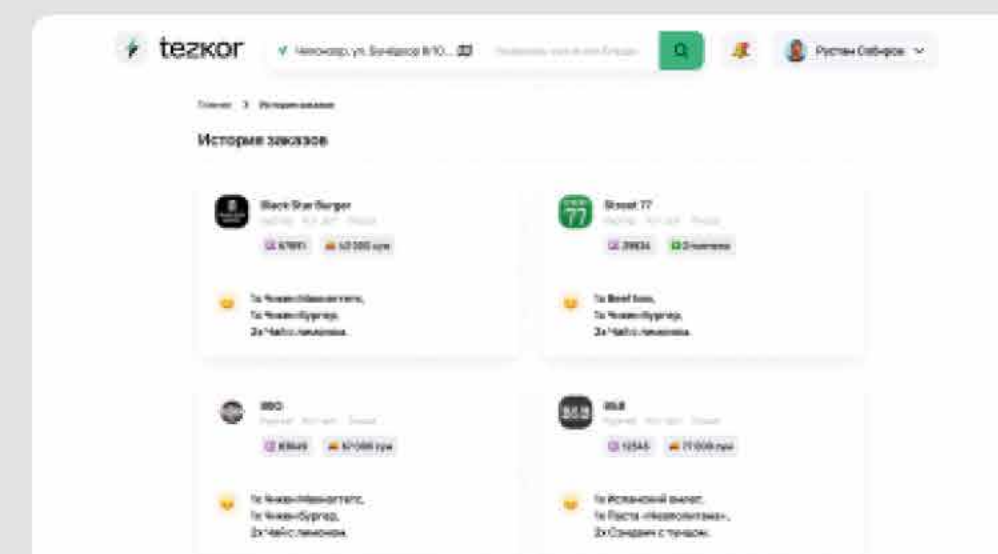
tezkor

Чиланзар, ул. Бунёдкор 8/10... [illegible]

Рустам Сабиров

Главная > История заказов

История заказов

Black Star Burger
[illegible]
67891
43 000 сум

1x Чизкейк Манхэттен,
1x Чизбургер,
2x Чай с лимоном.

Street 77
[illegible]
28834
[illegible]

1x Beef bun,
1x Чизбургер,
2x Чай с лимоном.

BBQ
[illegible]
83649
67 000 сум

1x Чизкейк Манхэттен,
1x Чизбургер,
2x Чай с лимоном.

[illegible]
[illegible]
12345
77 000 сум

1x Испанский омлет,
1x Паста «Неаполитана»,
2x Сэндвич с тунцом.